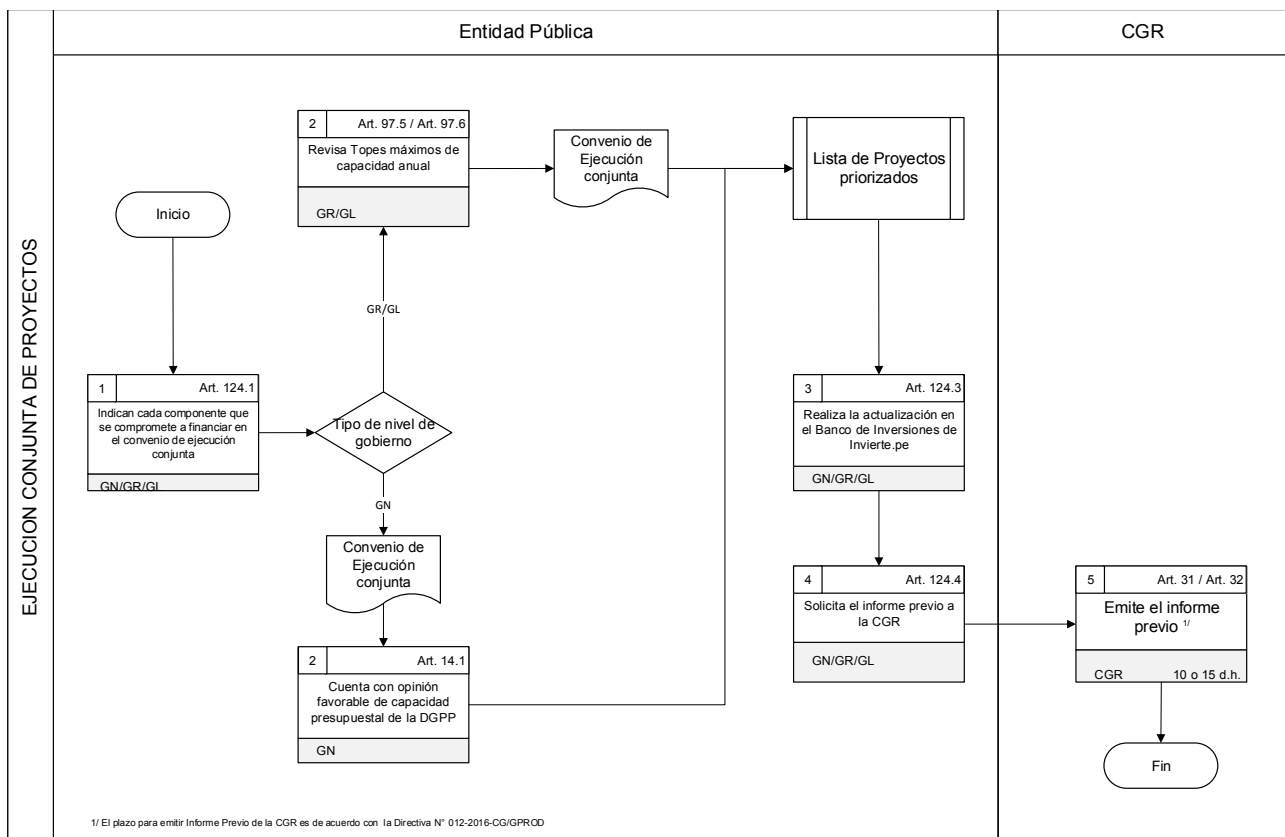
EJECUCION CONJUNTA DE PROYECTOS

Entidad Pública

CGR

Inicio

1 Art. 124.1
Indican cada componente que se compromete a financiar en el convenio de ejecución conjunta
GN/GR/GL

Tipo de nivel de gobierno

GR/GL

GN

2 Art. 97.5 / Art. 97.6
Revisa Topes máximos de capacidad anual
GR/GL

Convenio de Ejecución conjunta

Convenio de Ejecución conjunta

2 Art. 14.1
Cuenta con opinión favorable de capacidad presupuestal de la DGPP
GN

Lista de Proyectos priorizados

3 Art. 124.3
Realiza la actualización en el Banco de Inversiones de Invierte.pe
GN/GR/GL

4 Art. 124.4
Solicita el informe previo a la CGR
GN/GR/GL

5 Art. 31 / Art. 32
Emite el informe previo $^{1/}$
CGR 10 o 15 d.h.

Fin

1/ El plazo para emitir Informe Previo de la CGR es de acuerdo con la Directiva N° 012-2016-CG/GPROD